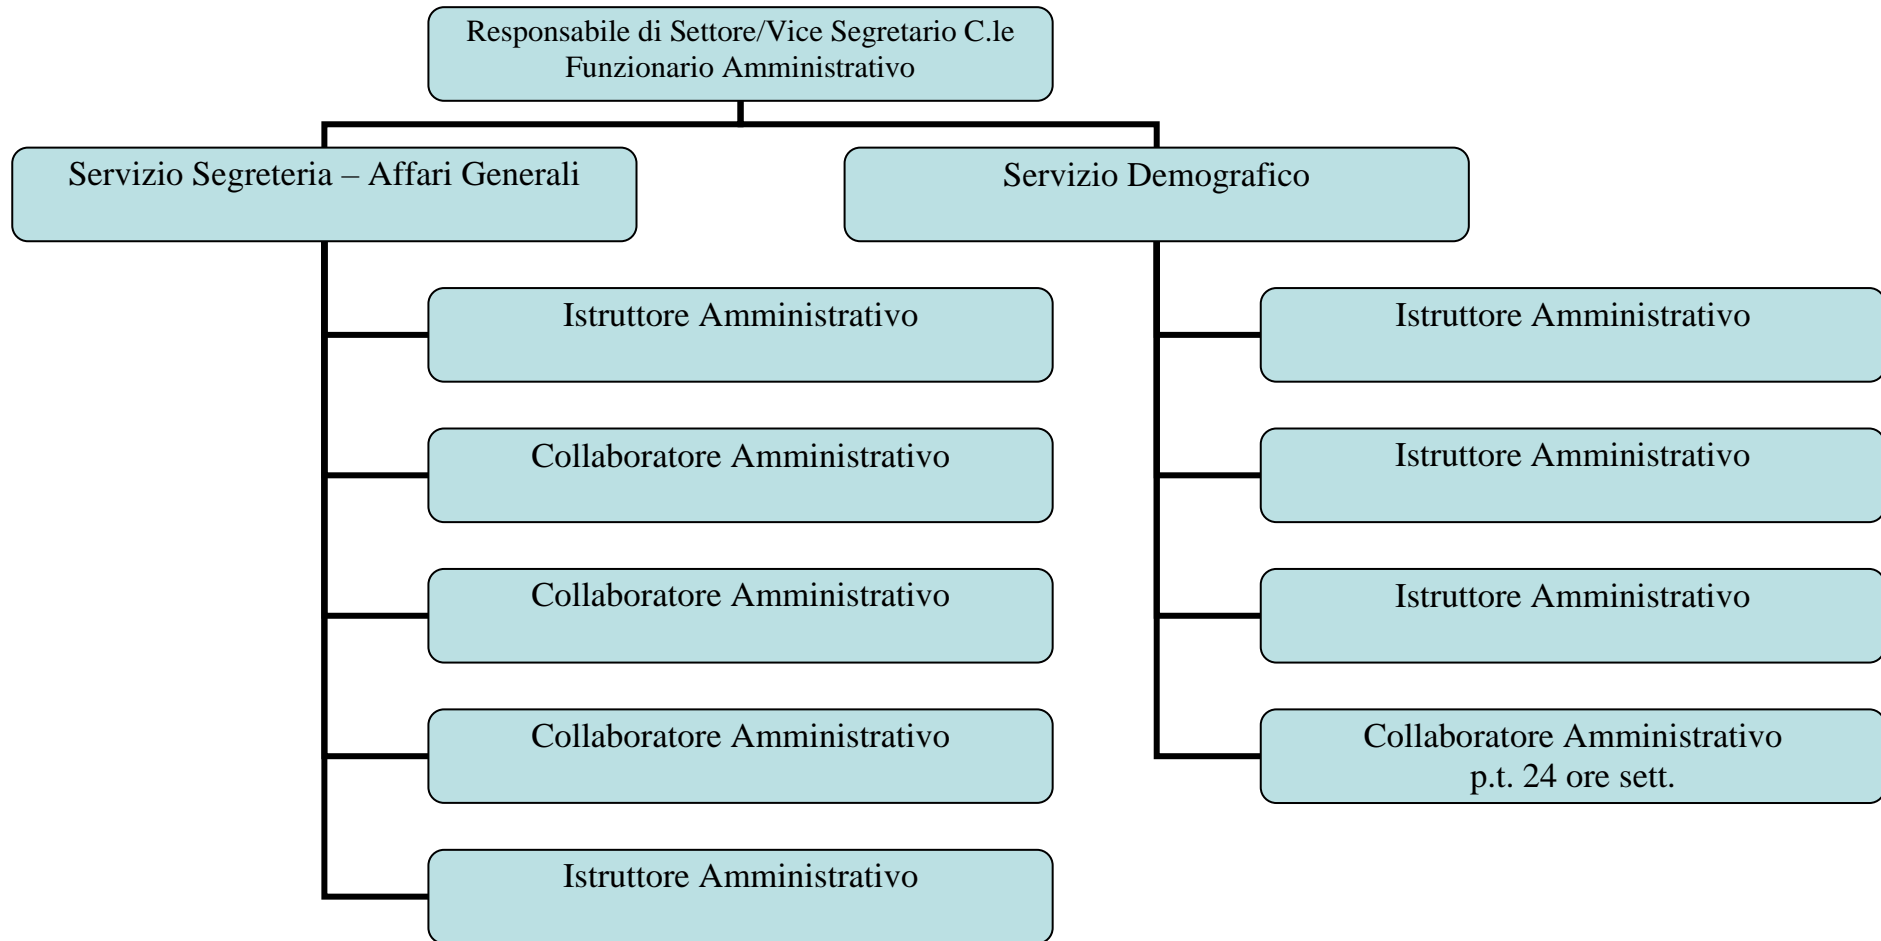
Responsabile di Settore/Vice Segretario C.le
Funzionario Amministrativo

Servizio Segreteria – Affari Generali

Istruttore Amministrativo

Collaboratore Amministrativo

Collaboratore Amministrativo

Collaboratore Amministrativo

Istruttore Amministrativo

Servizio Demografico

Istruttore Amministrativo

Istruttore Amministrativo

Istruttore Amministrativo

Collaboratore Amministrativo
p.t. 24 ore sett.